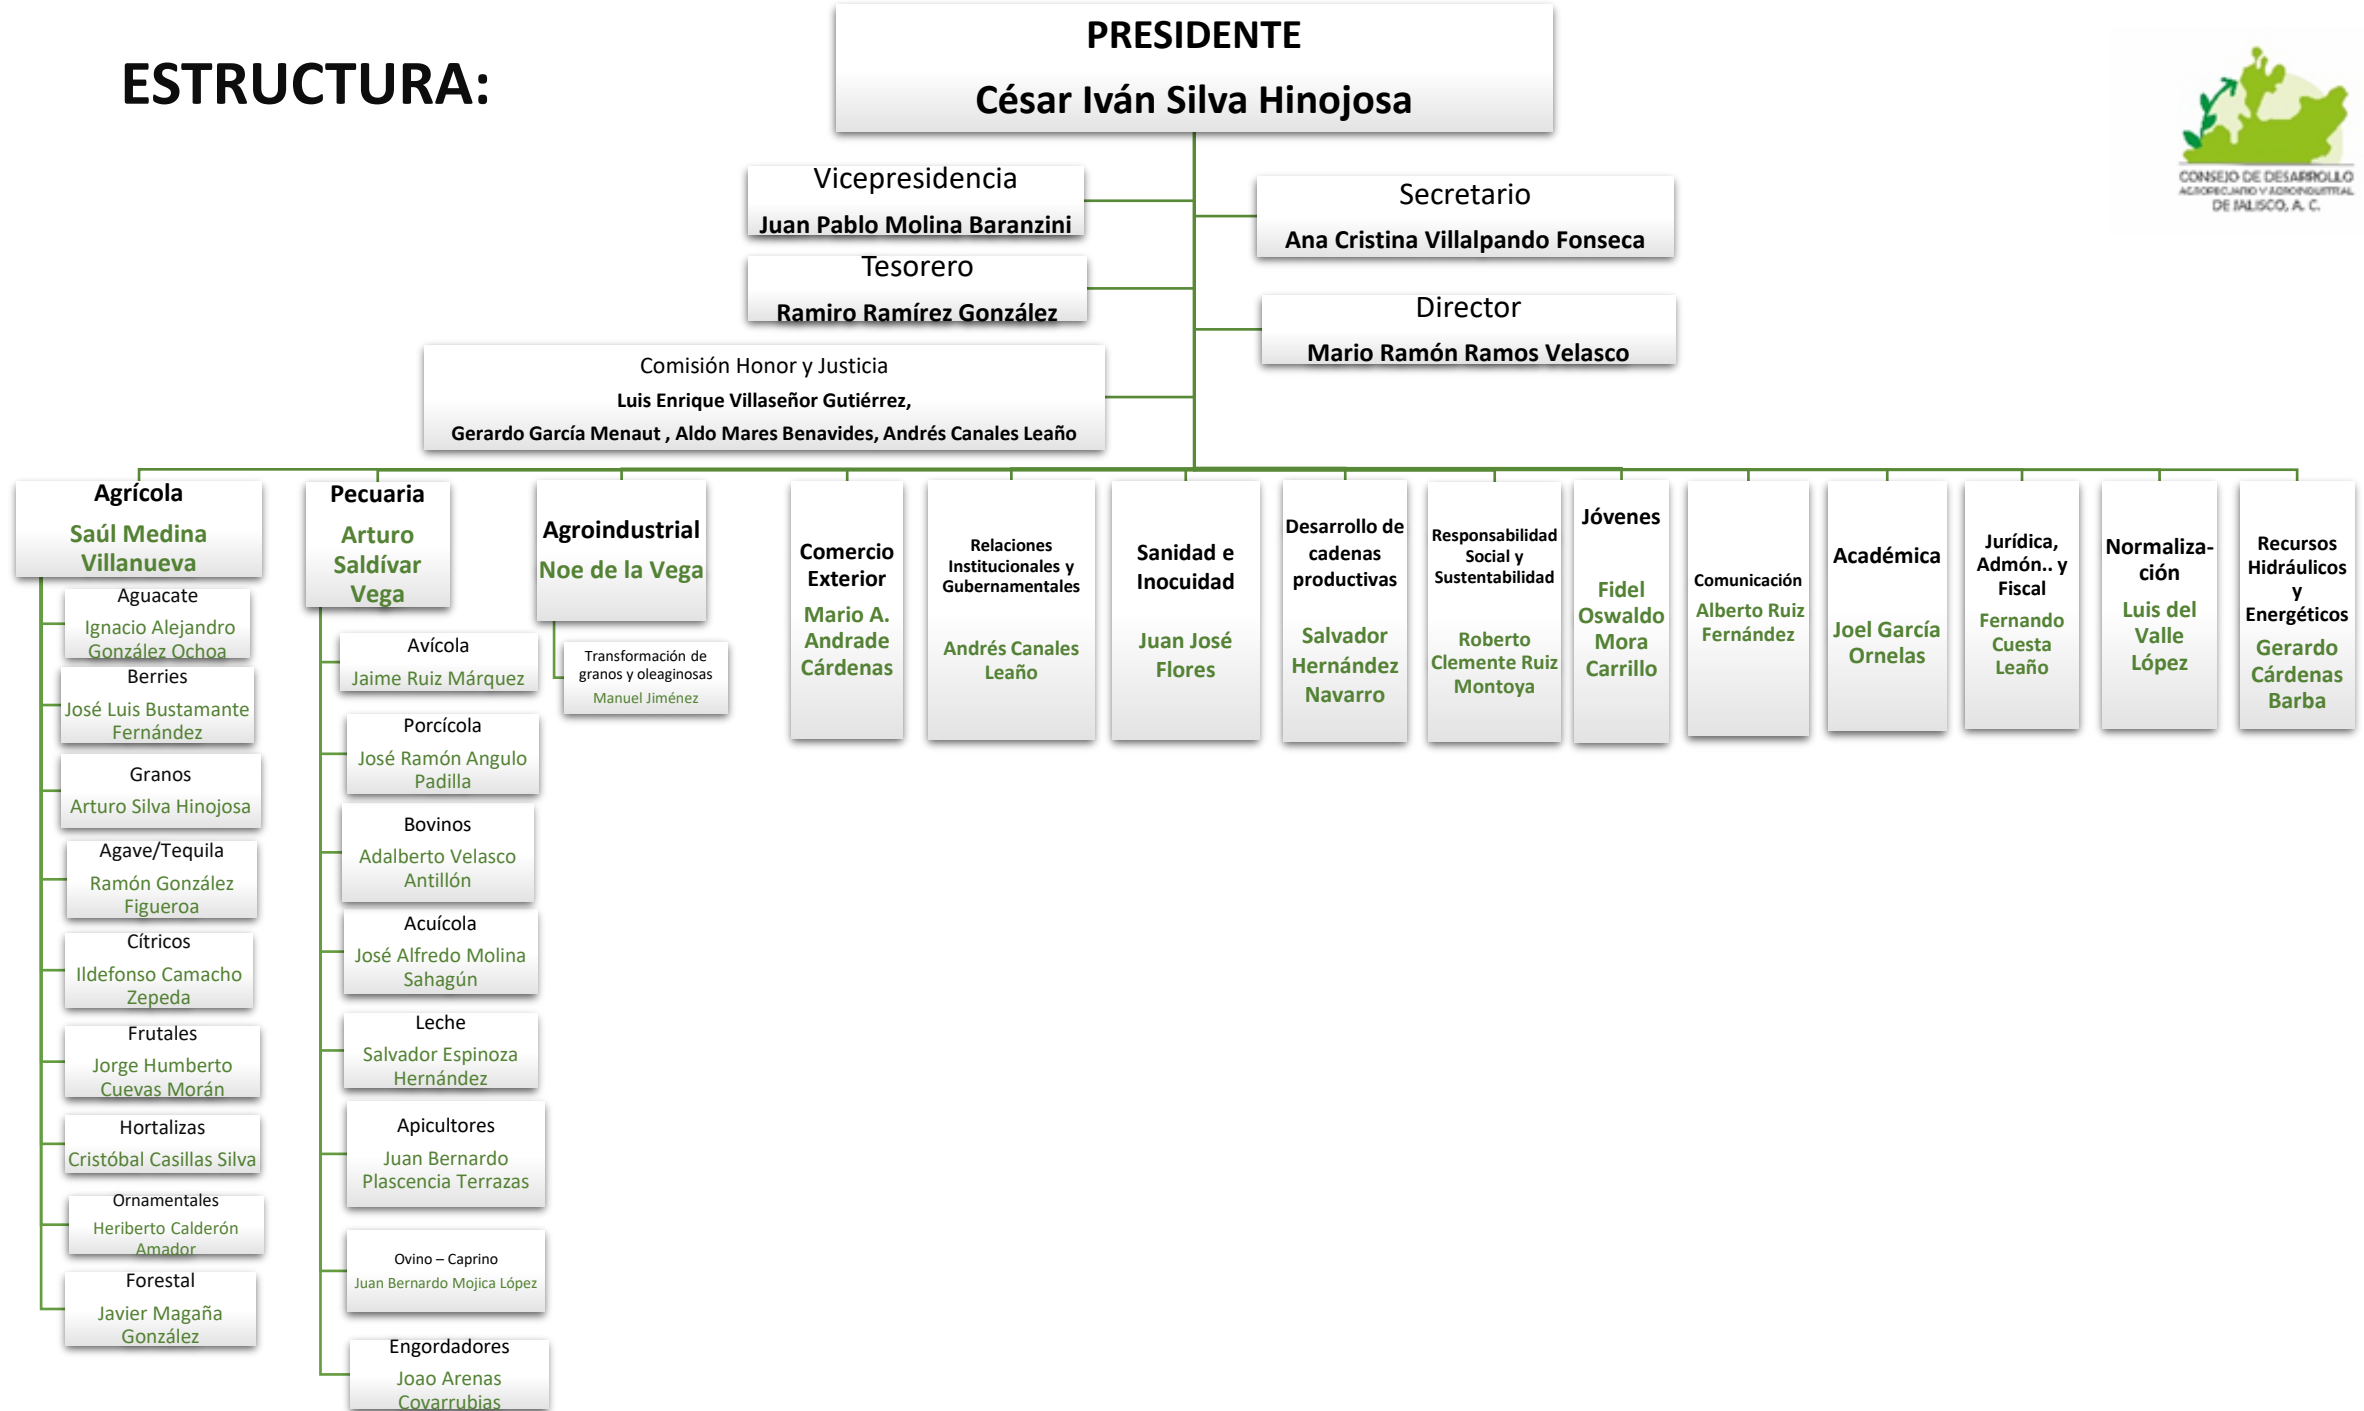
ESTRUCTURA:

PRESIDENTE
César Iván Silva Hinojosa

CONSEJO DE DESARROLLO AGROPECUARIO Y AGROINDUSTRIAL DE JALISCO, A. C.

Vicepresidencia
Juan Pablo Molina Baranzini

Tesorero
Ramiro Ramírez González

Secretario
Ana Cristina Villalpando Fonseca

Director
Mario Ramón Ramos Velasco

Comisión Honor y Justicia
Luis Enrique Villaseñor Gutiérrez,
Gerardo García Menaut , Aldo Mares Benavides, Andrés Canales Leaño

Agrícola
Saúl Medina Villanueva

Aguacate
Ignacio Alejandro González Ochoa

Berries
José Luis Bustamante Fernández

Granos
Arturo Silva Hinojosa

Agave/Tequila
Ramón González Figueroa

Cítricos
Ildefonso Camacho Zepeda

Frutales
Jorge Humberto Cuevas Morán

Hortalizas
Cristóbal Casillas Silva

Ornamentales
Heriberto Calderón Amador

Forestal
Javier Magaña González

Pecuaria
Arturo Saldívar Vega

Avícola
Jaime Ruiz Márquez

Porcícola
José Ramón Angulo Padilla

Bovinos
Adalberto Velasco Antillón

Acuícola
José Alfredo Molina Sahagún

Leche
Salvador Espinoza Hernández

Apicultores
Juan Bernardo Plascencia Terrazas

Ovino – Caprino
Juan Bernardo Mojica López

Engordadores
Joao Arenas Covarrubias

Agroindustrial
Noe de la Vega

Transformación de granos y oleaginosas
Manuel Jiménez

Comercio Exterior
Mario A. Andrade Cárdenas

Relaciones Institucionales y Gubernamentales
Andrés Canales Leaño

Sanidad e Inocuidad
Juan José Flores

Desarrollo de cadenas productivas
Salvador Hernández Navarro

Responsabilidad Social y Sustentabilidad
Roberto Clemente Ruiz Montoya

Jóvenes
Fidel Oswaldo Mora Carrillo

Comunicación
Alberto Ruiz Fernández

Académica
Joel García Ornelas

Jurídica, Admón.. y Fiscal
Fernando Cuesta Leaño

Normalización
Luis del Valle López

Recursos Hidráulicos y Energéticos
Gerardo Cárdenas Barba